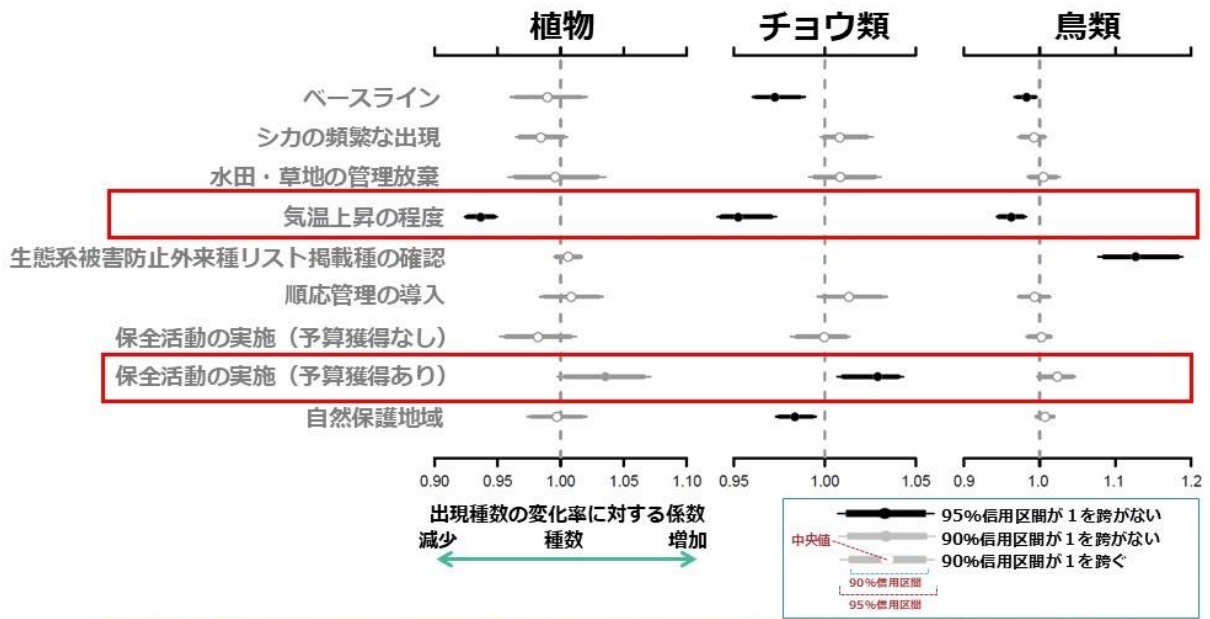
植物

チョウ類

鳥類

ベースライン
シカの頻繁な出現
水田・草地の管理放棄
気温上昇の程度
生態系被害防止外来種リスト掲載種の確認
順応管理の導入
保全活動の実施（予算獲得なし）
保全活動の実施（予算獲得あり）
自然保護地域

0.90 0.95 1.00 1.05 1.10

0.95 1.00 1.05

0.9 1.0 1.1 1.2

出現種数の変化率に対する係数
減少 種数 増加

95%信用区間が１を跨がない
中央値
90%信用区間が１を跨がない
90%信用区間が１を跨ぐ
90%信用区間
95%信用区間